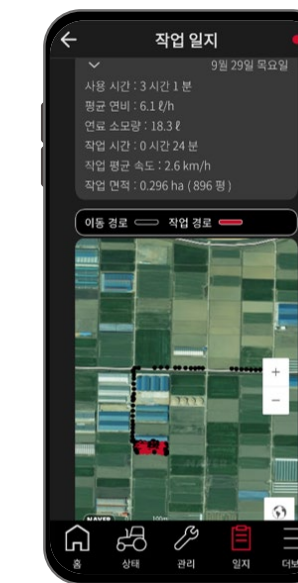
작업 일지

9월 29일 목요일

사용 시간 : 3 시간 1 분
평균 연비 : 6.1 ℓ/h
연료 소모량 : 18.3 ℓ
작업 시간 : 0 시간 24 분
작업 평균 속도 : 2.6 km/h
작업 면적 : 0.296 ha ( 896 평 )

이동 경로 작업 경로

+
−

NAVER

홈 상태 관리 일지 더보